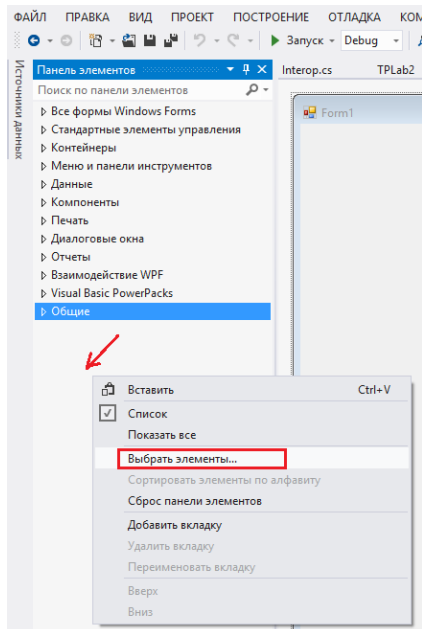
ФАЙЛ ПРАВКА ВИД ПРОЕКТ ПОСТРОЕНИЕ ОТЛАДКА КОМ

Запуск Debug

Источники данных

Панель элементов

Interop.cs TPLab2

Поиск по панели элементов

Form1

Все формы Windows Forms
Стандартные элементы управления
Контейнеры
Меню и панели инструментов
Данные
Компоненты
Печать
Диалоговые окна
Отчеты
Взаимодействие WPF
Visual Basic PowerPacks
Общие

Вставить Ctrl+V
Список
Показать все
Выбрать элементы...
Сортировать элементы по алфавиту
Сброс панели элементов
Добавить вкладку
Удалить вкладку
Переименовать вкладку
Вверх
Вниз